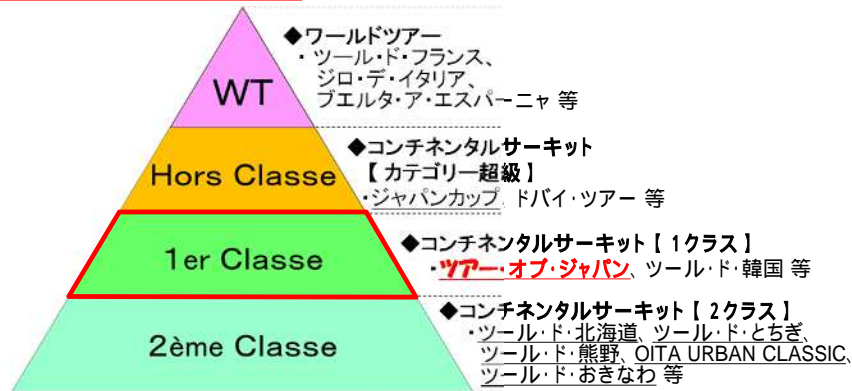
WT

Hors Classe

1er Classe

2ème Classe

◆ワールドツアー
・ツール・ド・フランス、ジロ・デ・イタリア、ブエルタ・ア・エスパーニャ 等

◆コンチネンタルサーキット
【カテゴリー超級】
・ジャパンカップ、ドバイ・ツアー 等

◆コンチネンタルサーキット【1クラス】
・ツアー・オブ・ジャパン、ツール・ド・韓国 等

◆コンチネンタルサーキット【2クラス】
・ツール・ド・北海道、ツール・ド・とちぎ、ツール・ド・熊野、OITA URBAN CLASSIC、ツール・ド・おきなわ 等